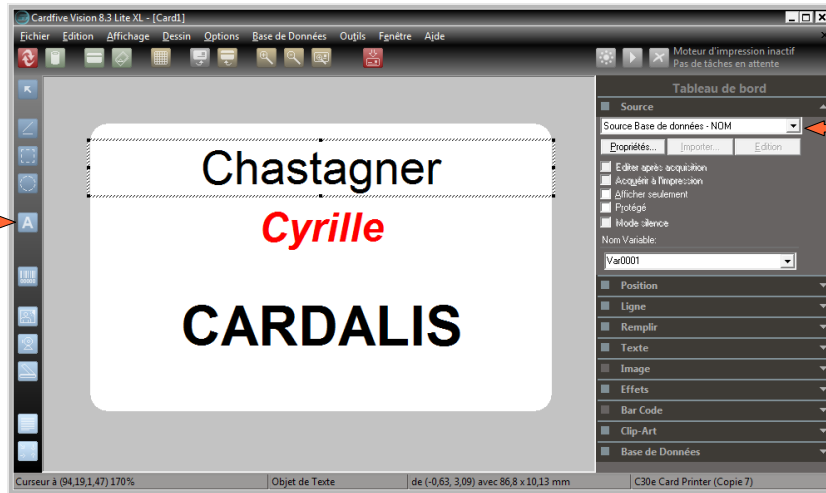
Cardfive Vision 8.3 Lite XL - [Card1]

Fichier Edition Affichage Dessin Options Base de Données Outils Fenêtre Aide

Moteur d'impression inactif
Pas de tâches en attente

Chastagner

Cyrille

CARDALIS

Tableau de bord

Source

Source Base de données - NOM

Propriétés... Importer... Edition

Editer après acquisition
Acquérir à l'impression
Afficher seulement
Protégé
Mode silence

Nom Variable:

Var0001

Position
Ligne
Remplir
Texte
Image
Effets
Bar Code
Clip-Art
Base de Données

Curseur à (94,19,1,47) 170% | Objet de Texte | de (-0,63, 3,09) avec 86,8 x 10,13 mm | C30e Card Printer (Copie 7)